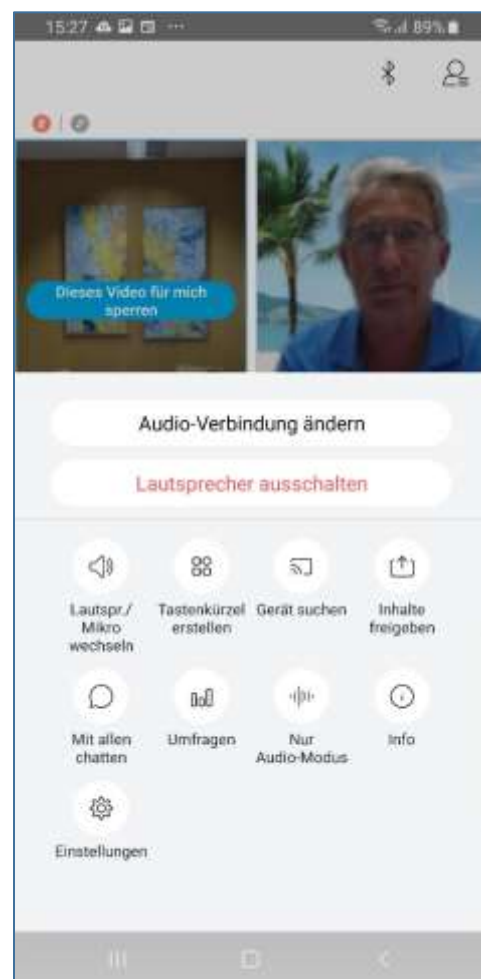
15:27 ··· 89%

Dieses Video für mich sperren

Audio-Verbindung ändern

Lautsprecher ausschalten

Lautspr./ Mikro wechseln

Tastenkürzel erstellen

Gerät suchen

Inhalte freigeben

Mit allen chatten

Umfragen

Nur Audio-Modus

Info

Einstellungen